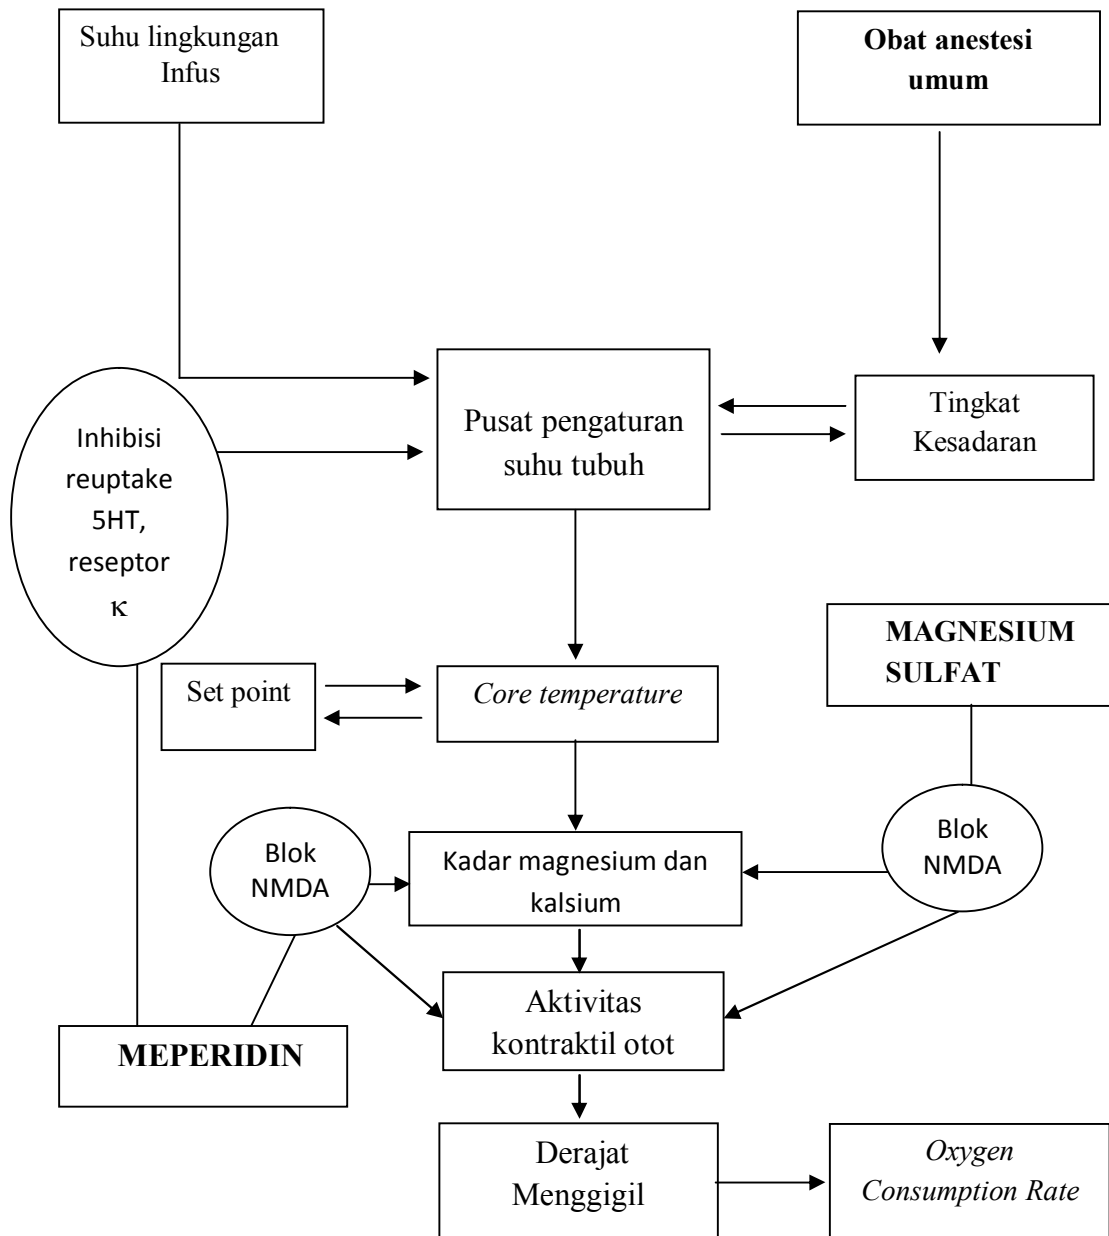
Suhu lingkungan
Infus

Obat anestesi umum

Pusat pengaturan suhu tubuh

Tingkat Kesadaran

Inhibisi reuptake 5HT, reseptor κ

MAGNESIUM SULFAT

Set point

Core temperature

Blok NMDA

Kadar magnesium dan kalsium

Blok NMDA

Aktivitas kontraktil otot

MEPERIDIN

Derajat Menggigil

Oxygen Consumption Rate